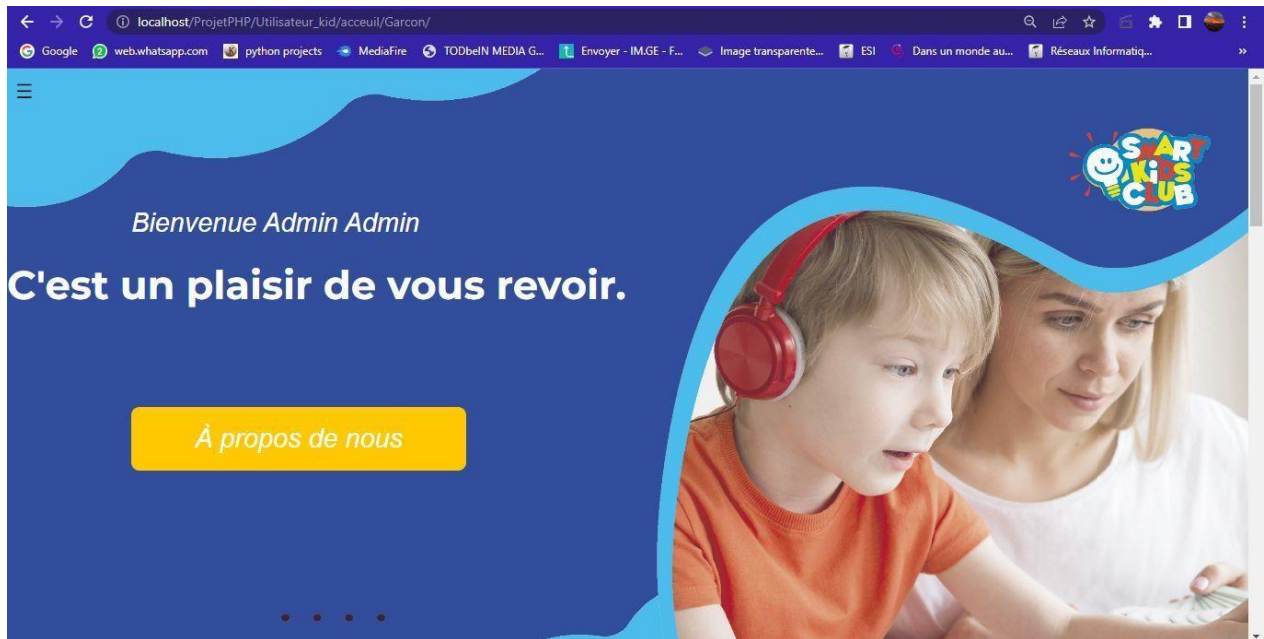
localhost/ProjetPHP/Utilisateur_kid/acceuil/Garcon/

Google web.whatsapp.com python projects MediaFire TODbelN MEDIA G... Envoyer - IM.GE - F... Image transparente... ESI Dans un monde au... Réseaux Informatiq...

SMART KIDS CLUB

Bienvenue Admin Admin

C'est un plaisir de vous revoir.

À propos de nous